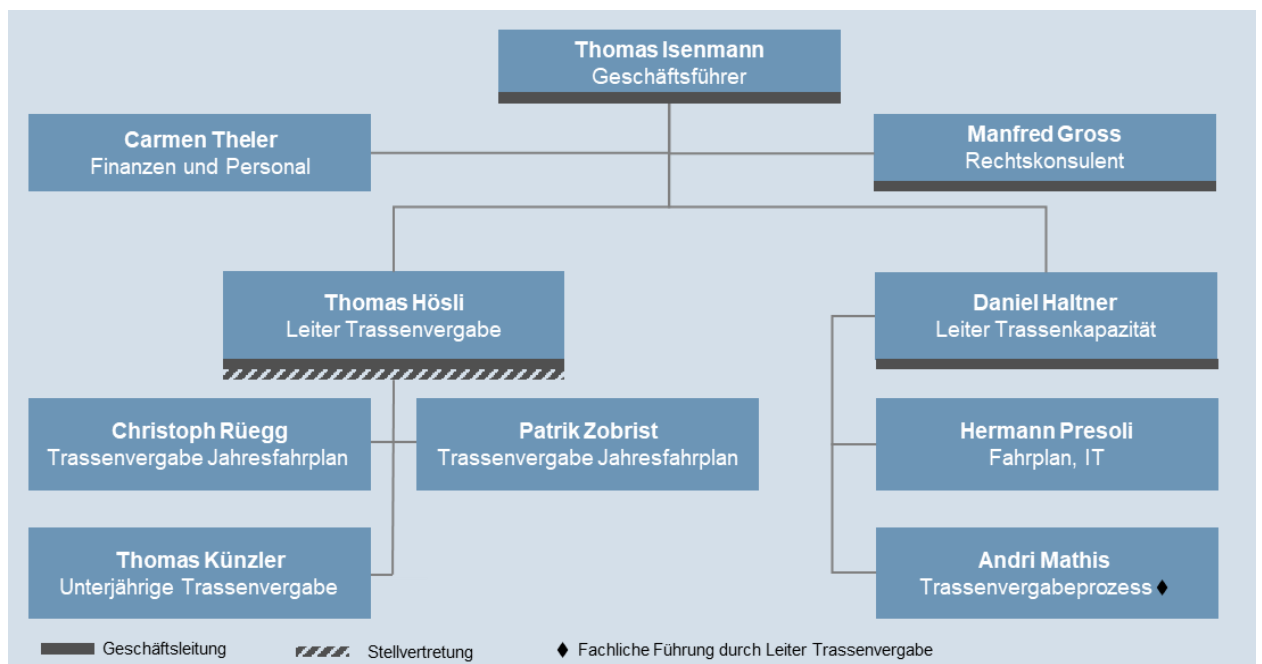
Thomas Isenmann
Geschäftsführer

Carmen Theler
Finanzen und Personal

Manfred Gross
Rechtskonsulent

Thomas Hösli
Leiter Trassenvergabe

Daniel Haltner
Leiter Trassenkapazität

Christoph Rüegg
Trassenvergabe Jahresfahrplan

Patrik Zobrist
Trassenvergabe Jahresfahrplan

Hermann Presoli
Fahrplan, IT

Thomas Künzler
Unterjährige Trassenvergabe

Andri Mathis
Trassenvergabeprozess ♦

Geschäftsleitung

Stellvertretung

♦ Fachliche Führung durch Leiter Trassenvergabe